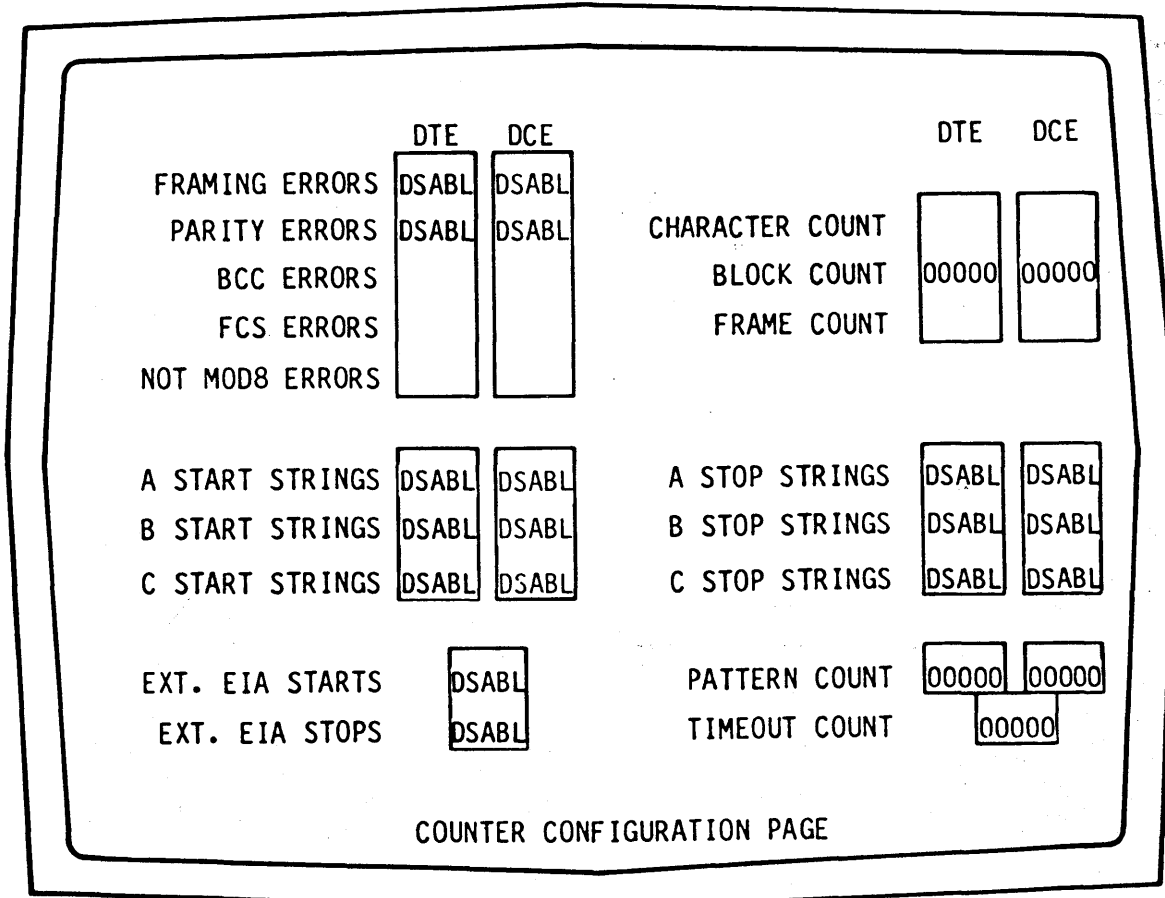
| | DTE | DCE |
|---|---|---|
| FRAMING ERRORS | DSABL | DSABL |
| PARITY ERRORS | DSABL | DSABL |
| BCC ERRORS | | |
| FCS ERRORS | | |
| NOT MOD8 ERRORS | | |

| | DTE | DCE |
|---|---|---|
| CHARACTER COUNT | | |
| BLOCK COUNT | 00000 | 00000 |
| FRAME COUNT | | |

| | | |
|---|---|---|
| A START STRINGS | DSABL | DSABL |
| B START STRINGS | DSABL | DSABL |
| C START STRINGS | DSABL | DSABL |

| | | |
|---|---|---|
| A STOP STRINGS | DSABL | DSABL |
| B STOP STRINGS | DSABL | DSABL |
| C STOP STRINGS | DSABL | DSABL |

EXT. EIA STARTS DSABL
EXT. EIA STOPS DSABL

PATTERN COUNT 00000 00000
TIMEOUT COUNT 00000

COUNTER CONFIGURATION PAGE